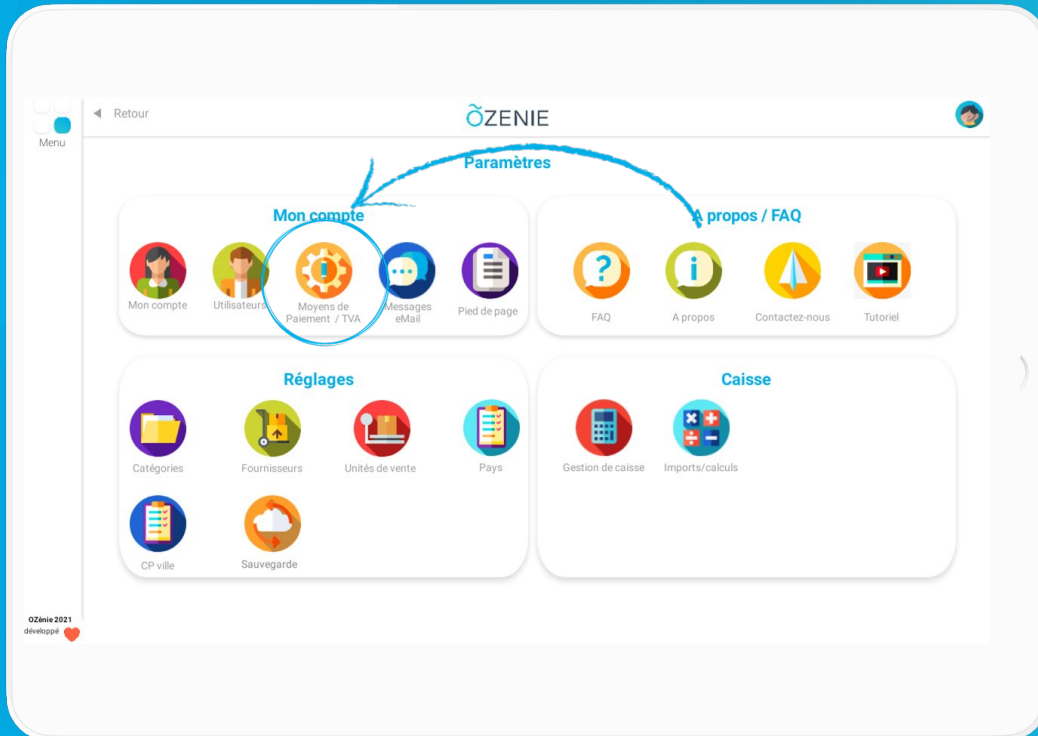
Menu

Retour

ÕZENIE

Paramètres

Mon compte

Mon compte
Utilisateurs
Moyens de Paiement / TVA
Messages eMail
Pied de page

A propos / FAQ

FAQ
A propos
Contactez-nous
Tutoriel

Réglages

Catégories
Fournisseurs
Unités de vente
Pays
CP ville
Sauvegarde

Caisse

Gestion de caisse
Imports/calculs

OZénie 2021
développé